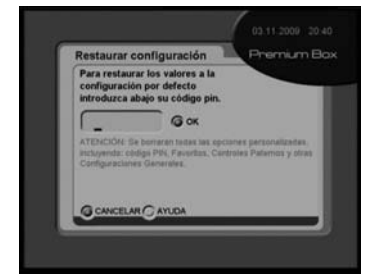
03.11.2009 20:40

Premium Box

Restaurar configuración

Para restaurar los valores a la configuración por defecto introduzca abajo su código pin.

_

OK

ATENCIÓN: Se borraran todas las opciones personalizadas, incluyendo: código PIN, Favoritos, Controles Paternos y otras Configuraciones Generales.

CANCELAR AYUDA